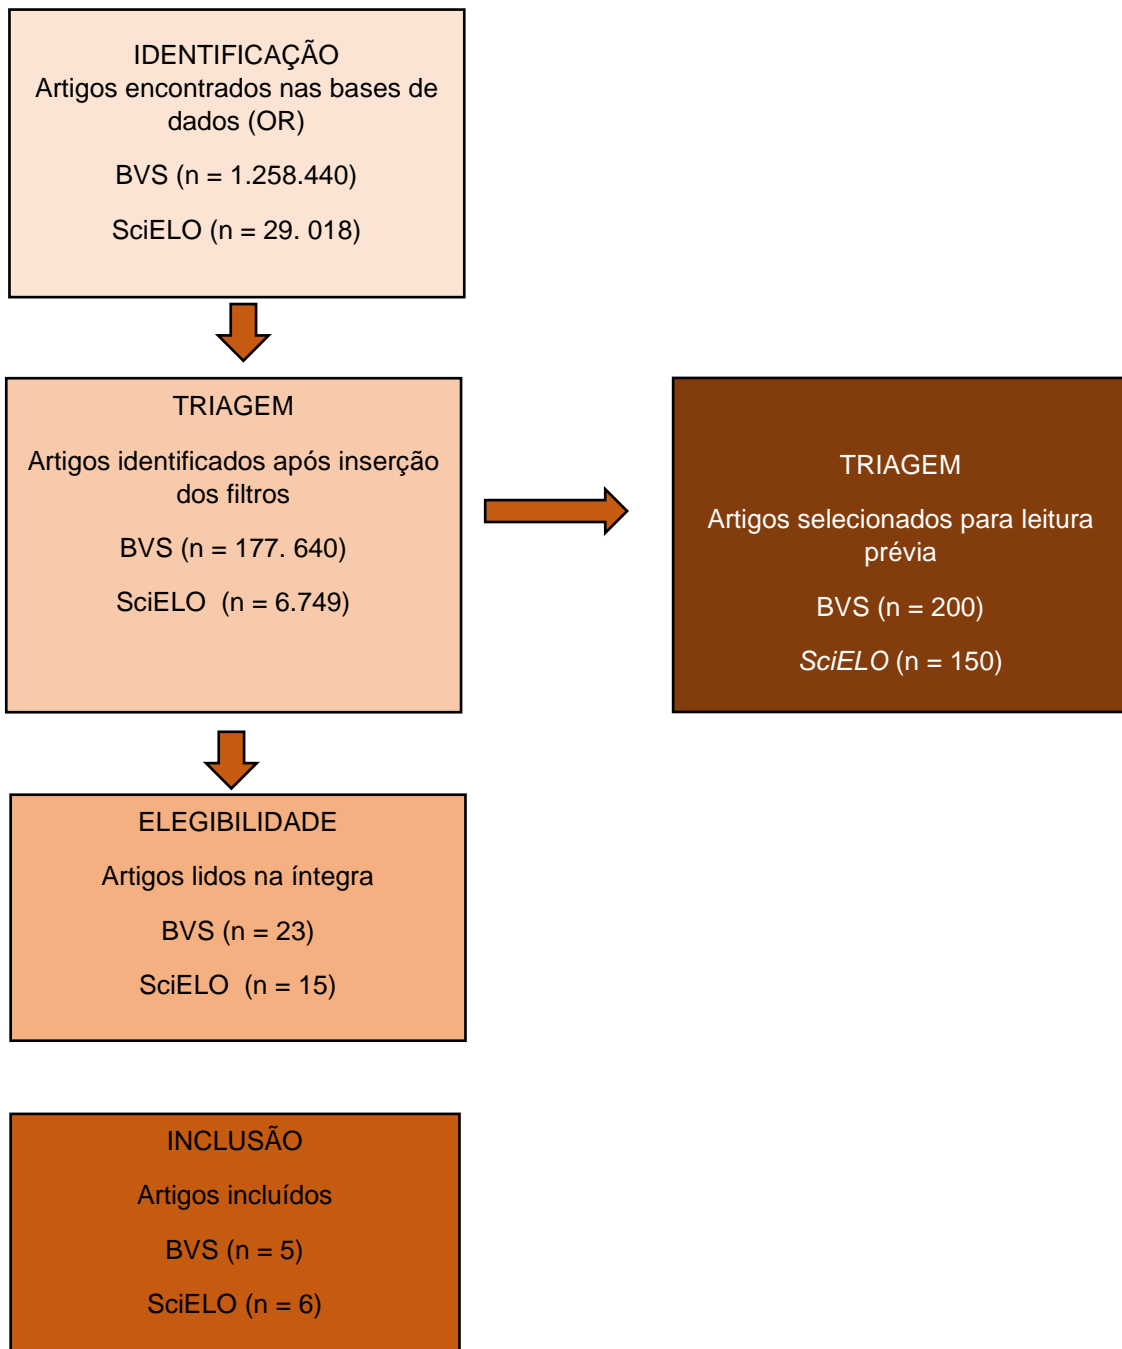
IDENTIFICAÇÃO
Artigos encontrados nas bases de dados (OR)

BVS (n = 1.258.440)

SciELO (n = 29. 018)

TRIAGEM

Artigos identificados após inserção dos filtros

BVS (n = 177. 640)

SciELO (n = 6.749)

TRIAGEM

Artigos selecionados para leitura prévia

BVS (n = 200)

SciELO (n = 150)

ELEGIBILIDADE

Artigos lidos na íntegra

BVS (n = 23)

SciELO (n = 15)

INCLUSÃO

Artigos incluídos

BVS (n = 5)

SciELO (n = 6)